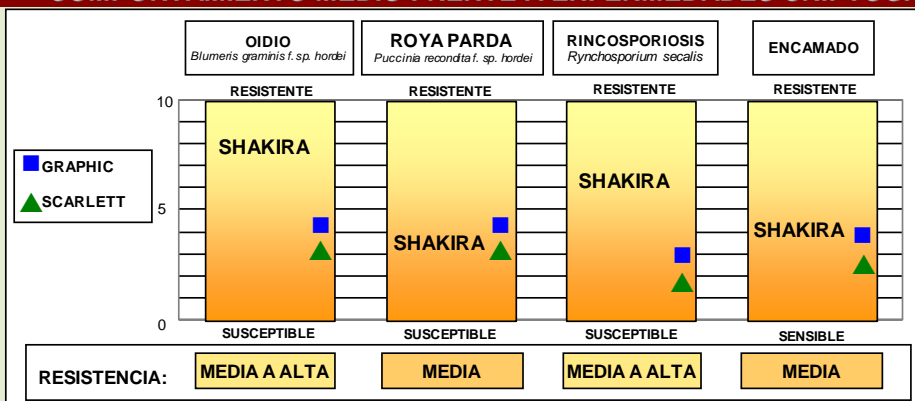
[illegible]

OIDIO
Blumeris graminis f. sp. hordei

ROYA PARDA
Puccinia reconditaf. sp. hordei

RINCOSPORIOSIS
Rynchosporium secalis

ENCAMADO

RESISTENTE
RESISTENTE
RESISTENTE
RESISTENTE

10
5
0

GRAPHIC
SCARLETT

SHAKIRA
SHAKIRA
SHAKIRA
SHAKIRA

SUSCEPTIBLE
SUSCEPTIBLE
SUSCEPTIBLE
SENSIBLE

RESISTENCIA: MEDIA A ALTA | MEDIA | MEDIA A ALTA | MEDIA